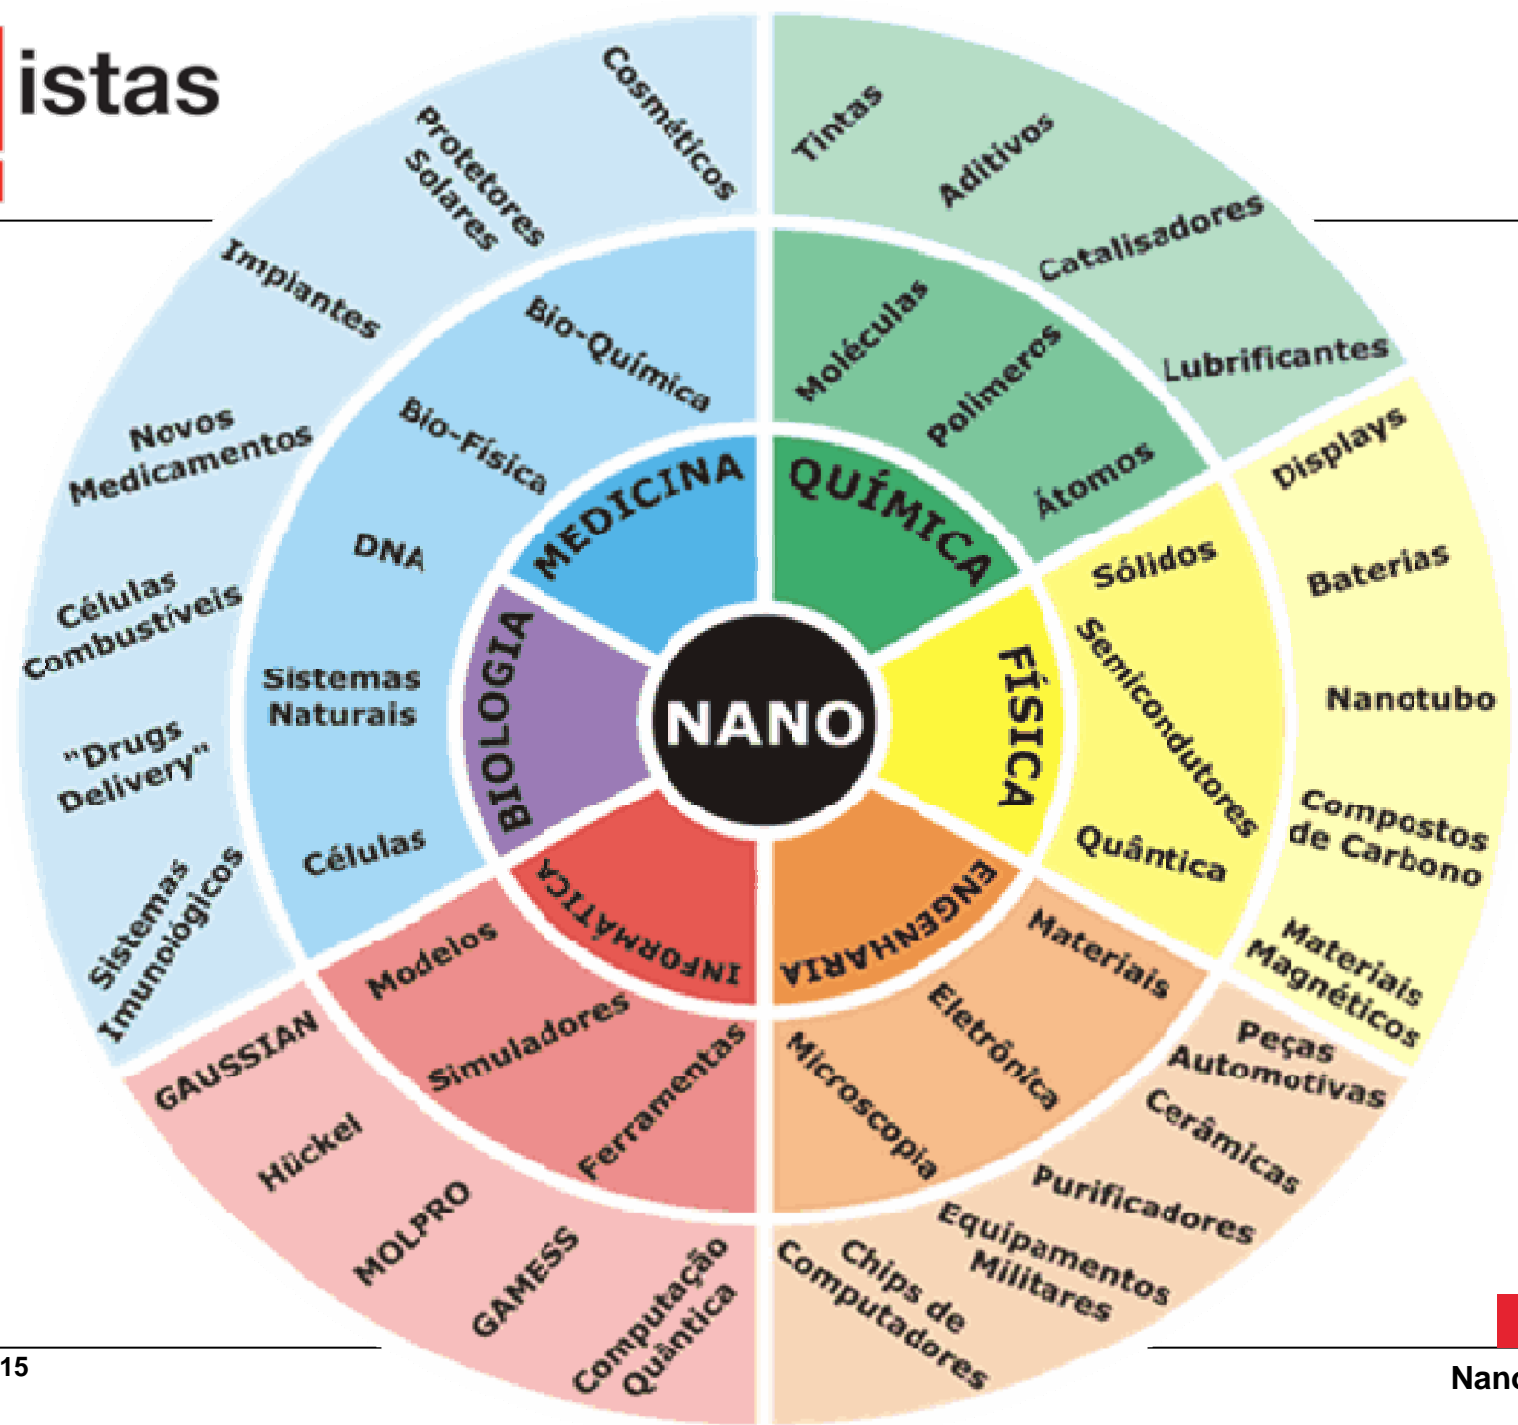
istas

NANO

MEDICINA
QUÍMICA
FÍSICA
ENGENHARIA
INFORMÁTICA
BIOLOGIA

Bio-Química
Bio-Física
DNA
Sistemas Naturais
Células

Cosméticos
Protetores Solares
Implantes
Novos Medicamentos
Células Combustíveis
"Drugs Delivery"
Sistemas Imunológicos

Moléculas
Polímeros
Átomos

Tintas
Aditivos
Catalisadores
Lubrificantes

Sólidos
Semicondutores
Quântica

Displays
Baterias
Nanotubo
Compostos de Carbono
Materiais Magnéticos

Materiais
Eletrônica
Microscopia

Peças Automotivas
Cerâmicas
Purificadores
Equipamentos Militares
Chips de Computadores

Modelos
Simuladores
Ferramentas

GAUSSIAN
Hückel
MOLPRO
GAMESS
Computação Quântica

15
Nano